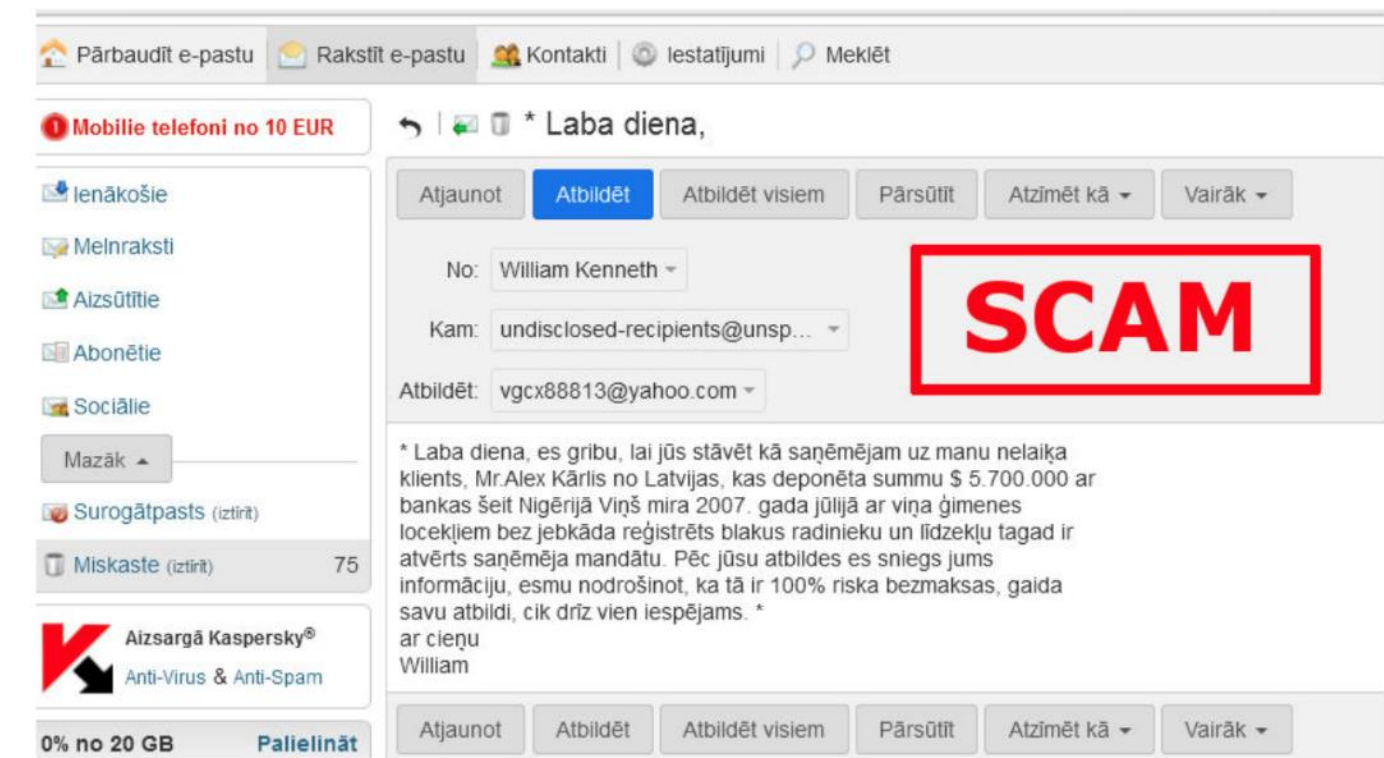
Pārbaudīt e-pastu | Rakstīt e-pastu | Kontakti | Iestatījumi | Meklēt

Mobilie telefoni no 10 EUR

Ienākošie
Melnraksti
Aizsūtītie
Abonētie
Sociālie
Mazāk
Surogātpasts (iztīrīt)
Miskaste (iztīrīt) 75

Aizsargā Kaspersky®
Anti-Virus & Anti-Spam

0% no 20 GB Palielināt

* Laba diena,

Atjaunot | Atbildēt | Atbildēt visiem | Pārsūtīt | Atzīmēt kā | Vairāk

No: William Kenneth
Kam: undisclosed-recipients@unsp...
Atbildēt: vgcx88813@yahoo.com

SCAM

* Laba diena, es gribu, lai jūs stāvēt kā saņēmējam uz manu nelaiķa klients, Mr.Alex Kārlis no Latvijas, kas deponēta summu $ 5.700.000 ar bankas šeit Nigērijā Viņš mira 2007. gada jūlijā ar viņa ģimenes locekļiem bez jebkāda reģistrēts blakus radinieku un līdzekļu tagad ir atvērts saņēmēja mandātu. Pēc jūsu atbildes es sniegs jums informāciju, esmu nodrošinot, ka tā ir 100% riska bezmaksas, gaida savu atbildi, cik drīz vien iespējams. *
ar cieņu
William

Atjaunot | Atbildēt | Atbildēt visiem | Pārsūtīt | Atzīmēt kā | Vairāk